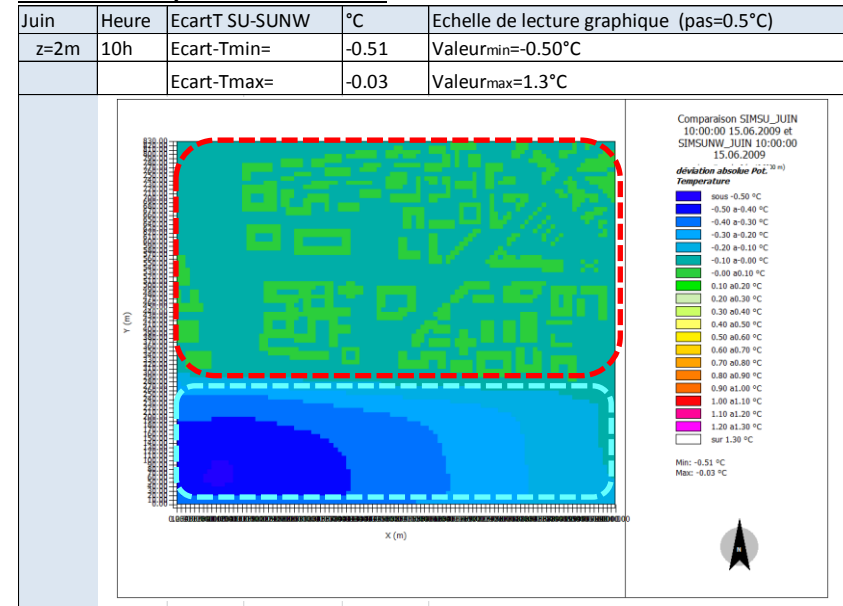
| Juin | Heure | EcartT SU-SUNW | °C | Echelle de lecture graphique (pas=0.5°C) |
|---|---|---|---|---|
| z=2m | 10h | Ecart-Tmin= | -0.51 | Valeurmin=-0.50°C |
| | | Ecart-Tmax= | -0.03 | Valeurmax=1.3°C |

Comparaison SIMSU_JUIN 10:00:00 15.06.2009 et SIMSUNW_JUIN 10:00:00 15.06.2009

déviation absolue Pot. Temperature

sous -0.50 °C
-0.50 a-0.40 °C
-0.40 a-0.30 °C
-0.30 a-0.20 °C
-0.20 a-0.10 °C
-0.10 a-0.00 °C
-0.00 a0.10 °C
0.10 a0.20 °C
0.20 a0.30 °C
0.30 a0.40 °C
0.40 a0.50 °C
0.50 a0.60 °C
0.60 a0.70 °C
0.70 a0.80 °C
0.80 a0.90 °C
0.90 a1.00 °C
1.00 a1.10 °C
1.10 a1.20 °C
1.20 a1.30 °C
sur 1.30 °C

Min: -0.51 °C
Max: -0.03 °C

Y (m)

X (m)